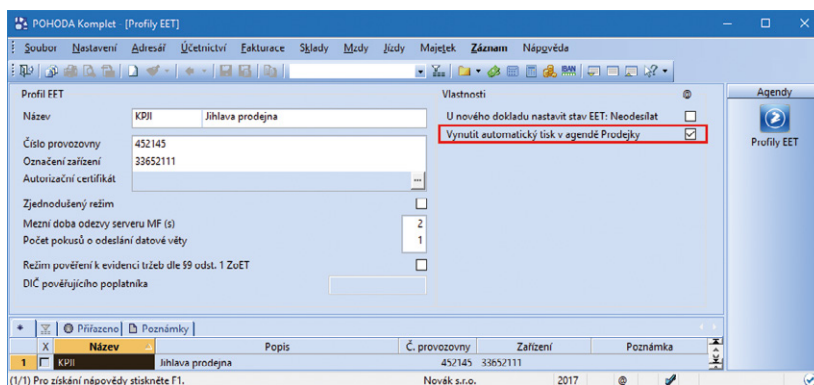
POHODA Komplet - [Profily EET]

Soubor Nastavení Adresář Účetnictví Fakturace Sklady Mzdy Jízdy Majetek Záznam Nápověda

Profil EET

Název KPJI Jihlava prodejna

Číslo provozovny 452145

Označení zařízení 33652111

Autorizační certifikát

Zjednodušený režim

Mezní doba odezvy serveru MF (s) 2

Počet pokusů o odeslání datové věty 1

Režim pověření k evidenci tržeb dle §9 odst. 1 ZoET

DIČ pověřujícího poplatníka

Vlastnosti

U nového dokladu nastavit stav EET: Neodesílat

Vynutit automatický tisk v agendě Prodejky

Agendy

Profily EET

Přiřazeno Poznámky

| | X | Název | Popis | Č. provozovny | Zařízení | Poznámka |
|---|---|---|---|---|---|---|
| 1 | | KPJI | Jihlava prodejna | 452145 | 33652111 | |

(1/1) Pro získání nápovědy stiskněte F1. Novák s.r.o. 2017